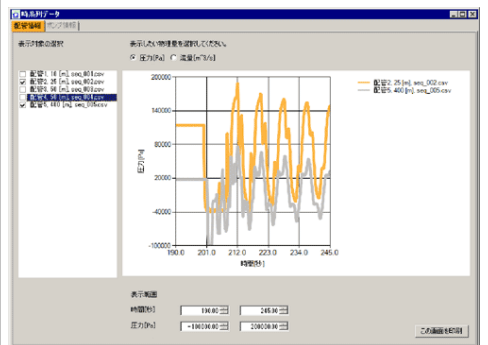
時系列データ

配管情報 ポンプ情報

表示対象の選択

配管1, 16 [m], seq_001.csv
配管2, 25 [m], seq_002.csv
配管3, 60 [m], seq_003.csv
配管4, 16 [m], seq_004.csv
配管5, 400 [m], seq_005.csv

表示したい物理量を選択してください。

圧力[Pa] 流量[m^3/s]

200000
140000
80000
20000
-40000
-100000

190.0 201.0 212.0 223.0 234.0 245.0

圧力[Pa]

時間[秒]

配管2, 25 [m], seq_002.csv
配管5, 400 [m], seq_005.csv

表示範囲

時間[秒] 190.00 245.00

圧力[Pa] -100000.00 200000.00

この画面を印刷